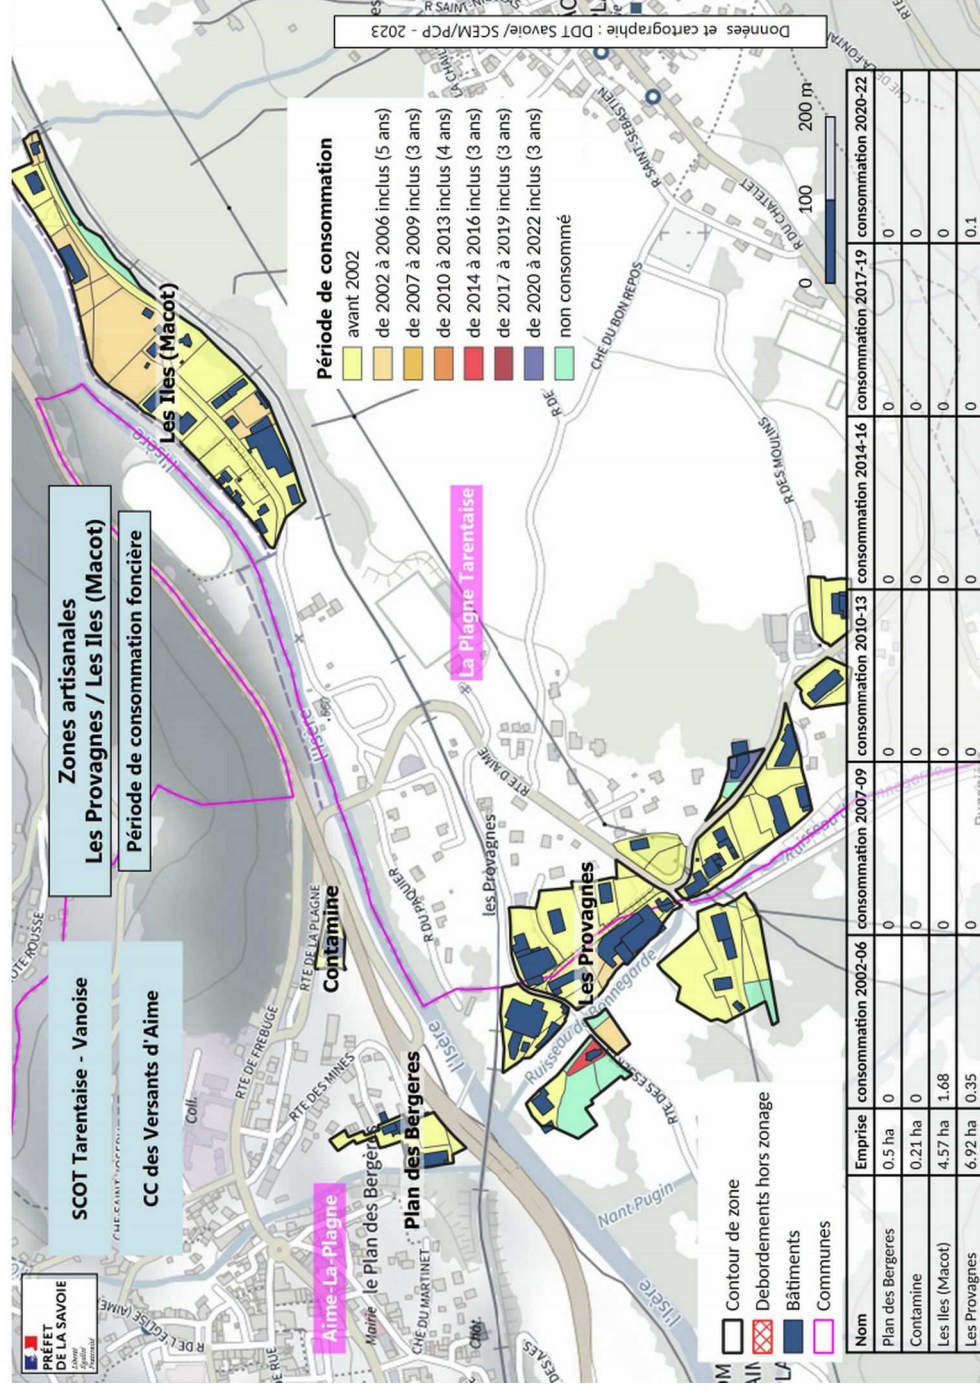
Données et cartographie : DDT Savoie/ SCEM/PCP - 2023

SCOT Tarentaise - Vanoise

CC des Versants d'Aime

Zones artisanales
Les Provagnes / Les Iles (Macot)

Période de consommation foncière

Période de consommation
avant 2002
de 2002 à 2006 inclus (5 ans)
de 2007 à 2009 inclus (3 ans)
de 2010 à 2013 inclus (4 ans)
de 2014 à 2016 inclus (3 ans)
de 2017 à 2019 inclus (3 ans)
de 2020 à 2022 inclus (3 ans)
non consommé

0 100 200 m

Les Iles (Macot)
La Plagne Tarentaise
Les Provagnes
Contamine
Plan des Bergeres
Aime-La-Plagne
le Plan des Bergers

Contour de zone
Debordements hors zonage
Bâtiments
Communes

PRÉFET DE LA SAVOIE
Liberté Égalité Fraternité

L'Isère
Ruisseau de Bonnegarde
Nant Pugin
RTE DE FREBUGE
RTE DES MINES
RTE DE LA PLAGNE
R DU PAQUIER
RTE D'AIME
CHE DU BON REPOS
R DES MOULINS
RUE CHATELET
R SAINT-SEBASTIEN
RTE DES ESSERTS
CHE DU MARTINET
R DE L'EGLISE
Mairie

| Nom | Emprise | consommation 2002-06 | consommation 2007-09 | consommation 2010-13 | consommation 2014-16 | consommation 2017-19 | consommation 2020-22 |
|---|---|---|---|---|---|---|---|
| Plan des Bergeres | 0.5 ha | 0 | 0 | 0 | 0 | 0 | 0 |
| Contamine | 0.21 ha | 0 | 0 | 0 | 0 | 0 | 0 |
| Les Iles (Macot) | 4.57 ha | 1.68 | 0 | 0 | 0 | 0 | 0 |
| Les Provagnes | 6.92 ha | 0.35 | 0 | 0 | 0 | 0 | 0.1 |